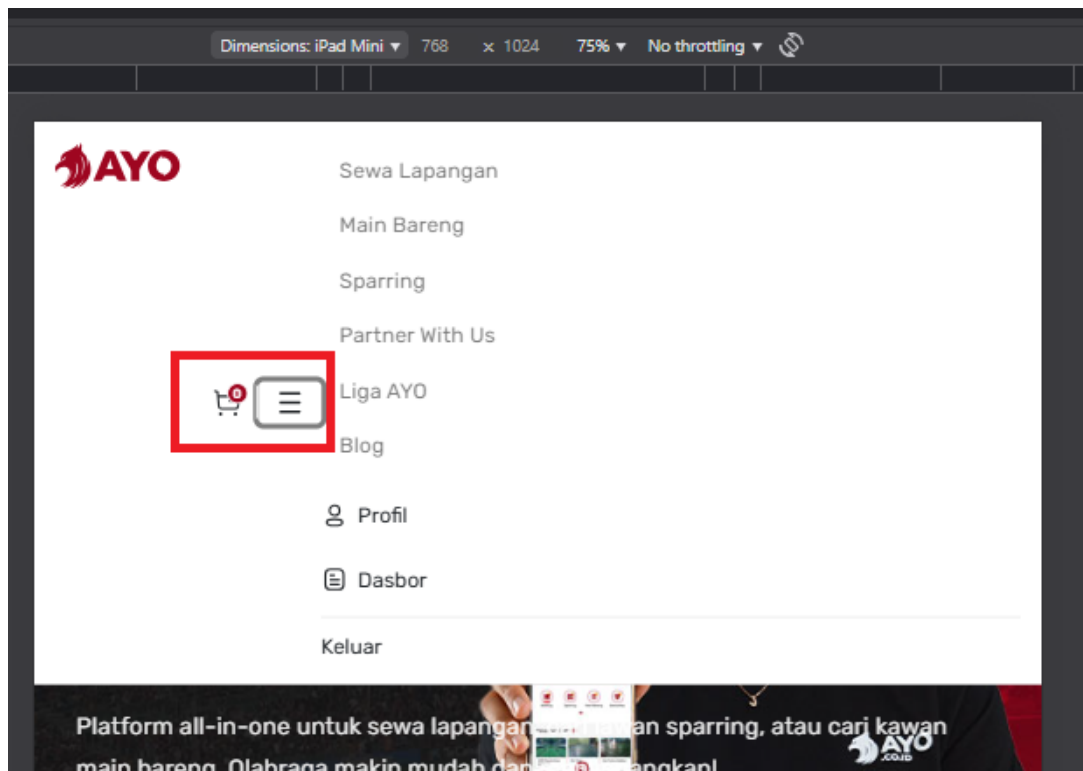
Dimensions: iPad Mini ▾ 768 × 1024 75% ▾ No throttling ▾

AYO

Sewa Lapangan

Main Bareng

Sparring

Partner With Us

Liga AYO

Blog

0

Profil

Dasbor

Keluar

Platform all-in-one untuk sewa lapangan, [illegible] an sparring, atau cari kawan main bareng. Olahraga makin mudah dan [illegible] ngkap!

AYO .CO.ID